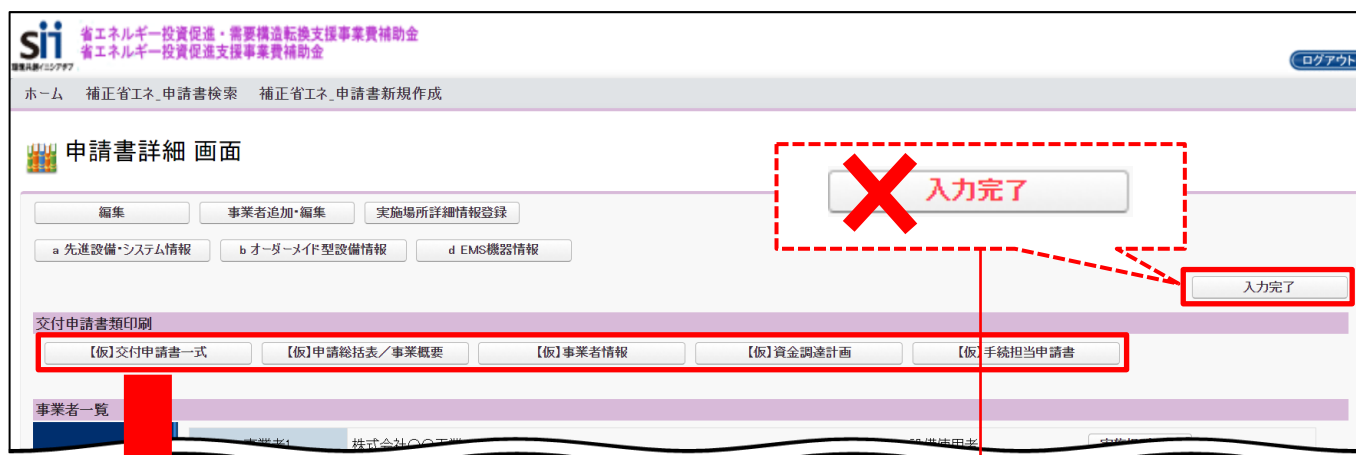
sii
環境共創イニシアチブ
省エネルギー投資促進・需要構造転換支援事業費補助金
省エネルギー投資促進支援事業費補助金

ログアウト

ホーム　補正省エネ_申請書検索　補正省エネ_申請書新規作成

申請書詳細 画面

入力完了

編集　事業者追加・編集　実施場所詳細情報登録

a 先進設備・システム情報　b オーダーメイド型設備情報　d EMS機器情報

入力完了

交付申請書類印刷

【仮】交付申請書一式　【仮】申請総括表／事業概要　【仮】事業者情報　【仮】資金調達計画　【仮】手続担当申請書

事業者一覧

事業者1　株式会社〇〇工業　設備使用者　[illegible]